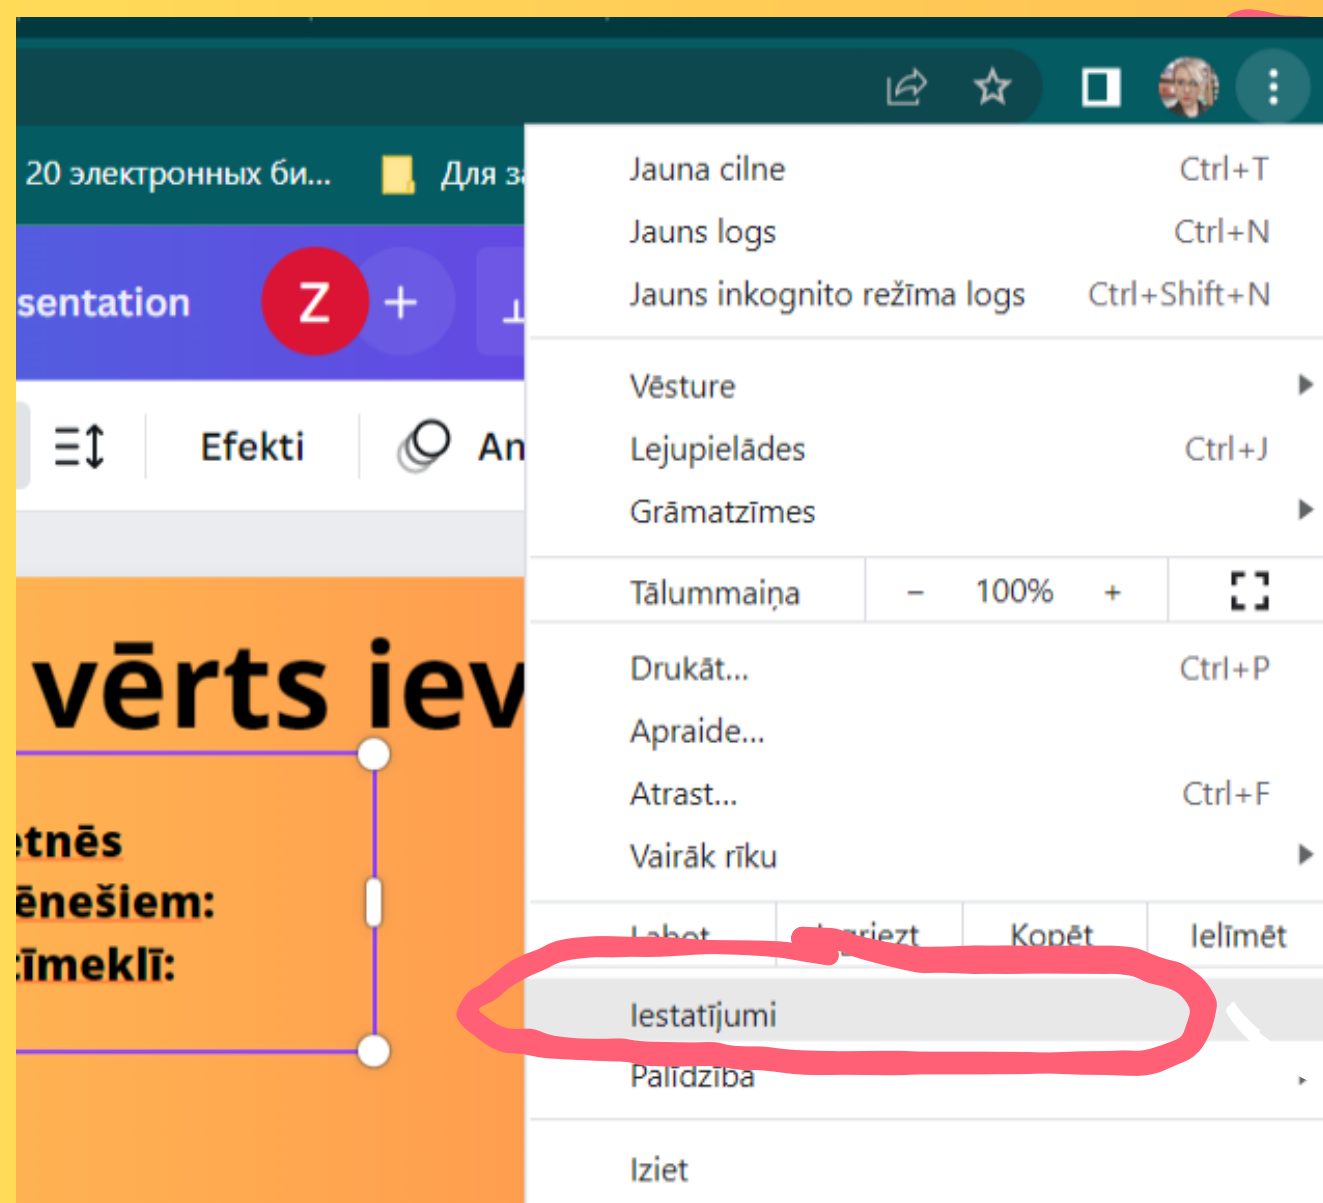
20 электронных би...

Для з

sentation

Z

+

Efekti

An

vērts iev

tnēs
ēnešiem:
tīmeklī:

Jauna cilne Ctrl+T
Jauns logs Ctrl+N
Jauns inkognito režīma logs Ctrl+Shift+N

Vēsture
Lejupielādes Ctrl+J
Grāmatzīmes

Tālummaiņa – 100% +

Drukāt... Ctrl+P
Apraide...
Atrast... Ctrl+F
Vairāk rīku

Labot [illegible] Kopēt Ielīmēt

Iestatījumi
Palīdzība

Iziet